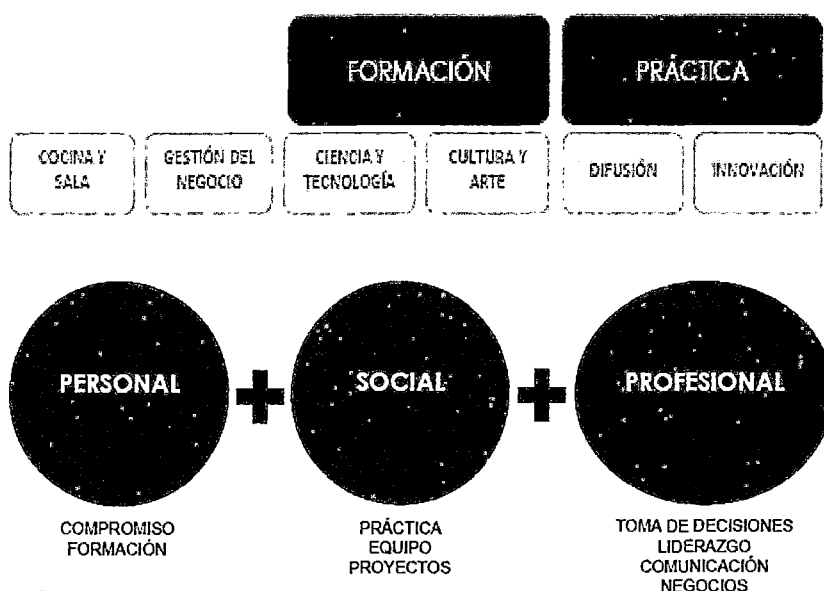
FORMACIÓN

PRÁCTICA

COCINA Y SALA

GESTIÓN DEL NEGOCIO

CIENCIA Y TECNOLOGÍA

CULTURA Y ARTE

DIFUSIÓN

INNOVACIÓN

PERSONAL

SOCIAL

PROFESIONAL

COMPROMISO
FORMACIÓN

PRÁCTICA
EQUIPO
PROYECTOS

TOMA DE DECISIONES
LIDERAZGO
COMUNICACIÓN
NEGOCIOS